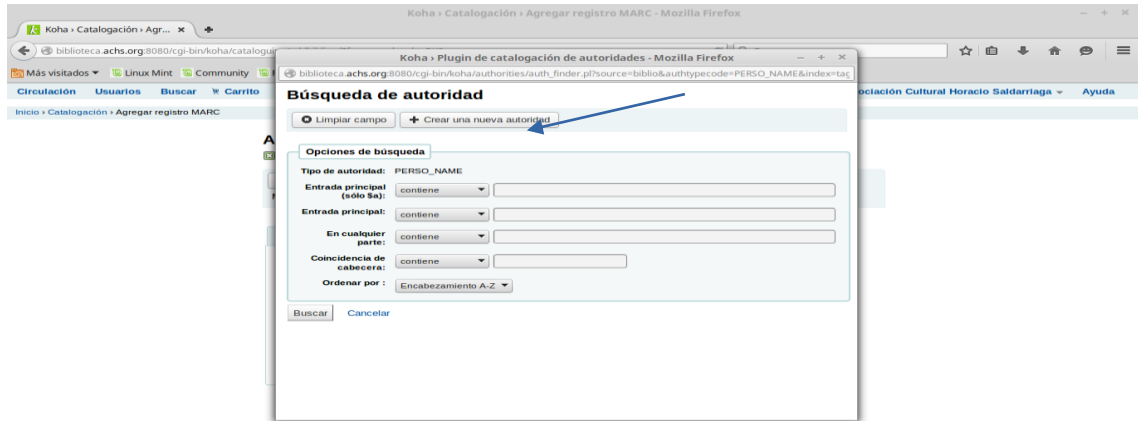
Koha › Catalogación › Agregar registro MARC - Mozilla Firefox

Koha › Catalogación › Agr... ×

biblioteca.achs.org:8080/cgi-bin/koha/catalogu

Más visitados ▾ Linux Mint Community

Circulación Usuarios Buscar Carrito

Inicio › Catalogación › Agregar registro MARC

ociación Cultural Horacio Saldarriaga ▾ Ayuda

Koha › Plugin de catalogación de autoridades - Mozilla Firefox

biblioteca.achs.org:8080/cgi-bin/koha/authorities/auth_finder.pl?source=biblio&authtypecode=PERSO_NAME&index=tag

Búsqueda de autoridad

Limpiar campo

Crear una nueva autoridad

Opciones de búsqueda

Tipo de autoridad: PERSO_NAME

Entrada principal (sólo $a): contiene

Entrada principal: contiene

En cualquier parte: contiene

Coincidencia de cabecera: contiene

Ordenar por : Encabezamiento A-Z

Buscar Cancelar